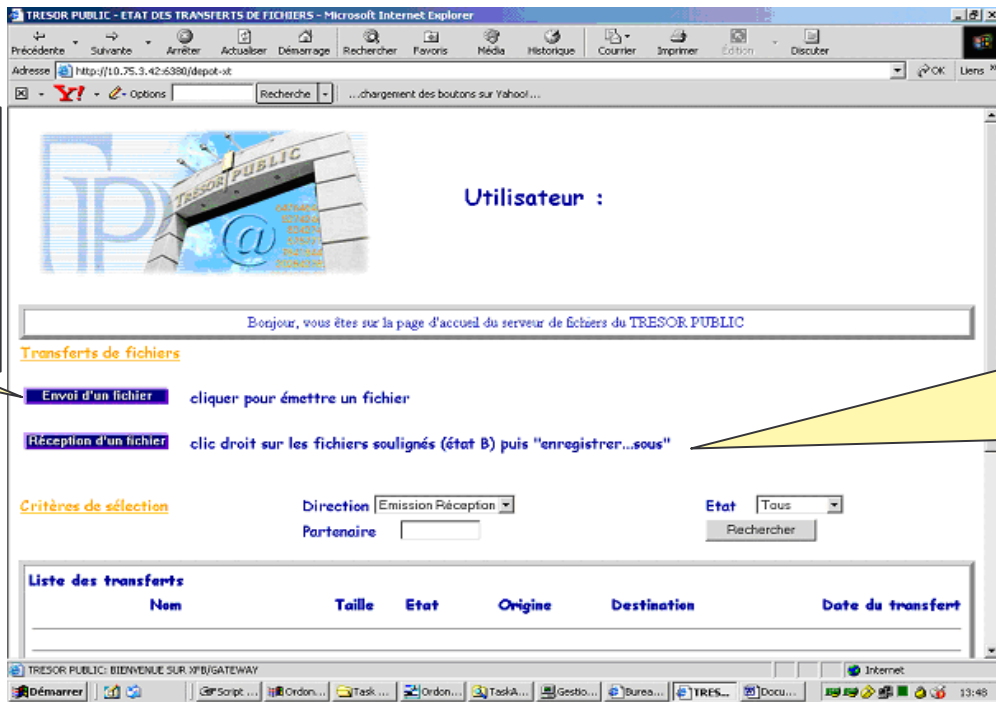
TRESOR PUBLIC - ETAT DES TRANSFERTS DE FICHIERS - Microsoft Internet Explorer

Précédente Suivante Arrêter Actualiser Démarrage Rechercher Favoris Média Historique Courrier Imprimer Édition Discuter

Adresse http://10.75.3.42:6380/depot-xt OK Liens

Y! Options Recherche ...chargement des boutons sur Yahoo!...

TRESOR PUBLIC

Utilisateur :

Bonjour, vous êtes sur la page d'accueil du serveur de fichiers du TRESOR PUBLIC

Transferts de fichiers

Envoi d'un fichier cliquer pour émettre un fichier

Réception d'un fichier clic droit sur les fichiers soulignés (état B) puis "enregistrer...sous"

Critères de sélection

Direction Emission Réception

Partenaire

Etat Tous

Rechercher

Liste des transferts

| Nom | Taille | Etat | Origine | Destination | Date du transfert |
|---|---|---|---|---|---|

TRESOR PUBLIC: BIENVENUE SUR XFB/GATEWAY

Internet

Démarrer Script ... Ordon... Task ... Ordon... TaskA... Gestio... Burea... TRES... Docu... 13:48